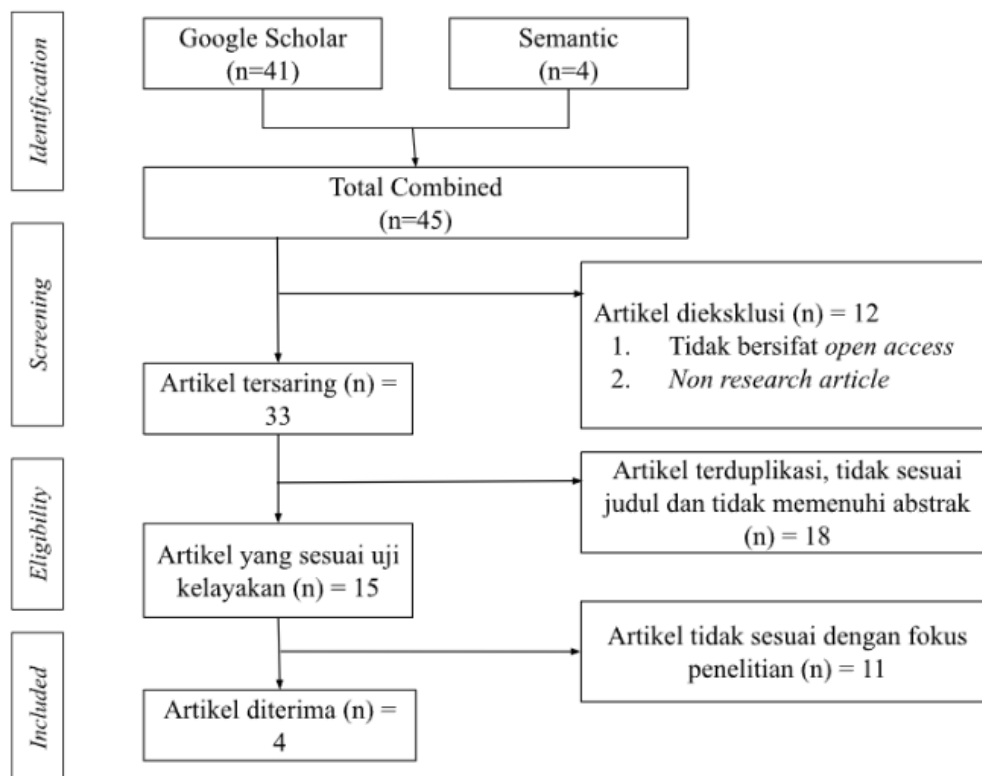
Identification

Google Scholar (n=41)

Semantic (n=4)

Total Combined (n=45)

Screening

Artikel dieksklusi (n) = 12
1. Tidak bersifat *open access*
2. *Non research article*

Artikel tersaring (n) = 33

Eligibility

Artikel terduplikasi, tidak sesuai judul dan tidak memenuhi abstrak (n) = 18

Artikel yang sesuai uji kelayakan (n) = 15

Included

Artikel tidak sesuai dengan fokus penelitian (n) = 11

Artikel diterima (n) = 4